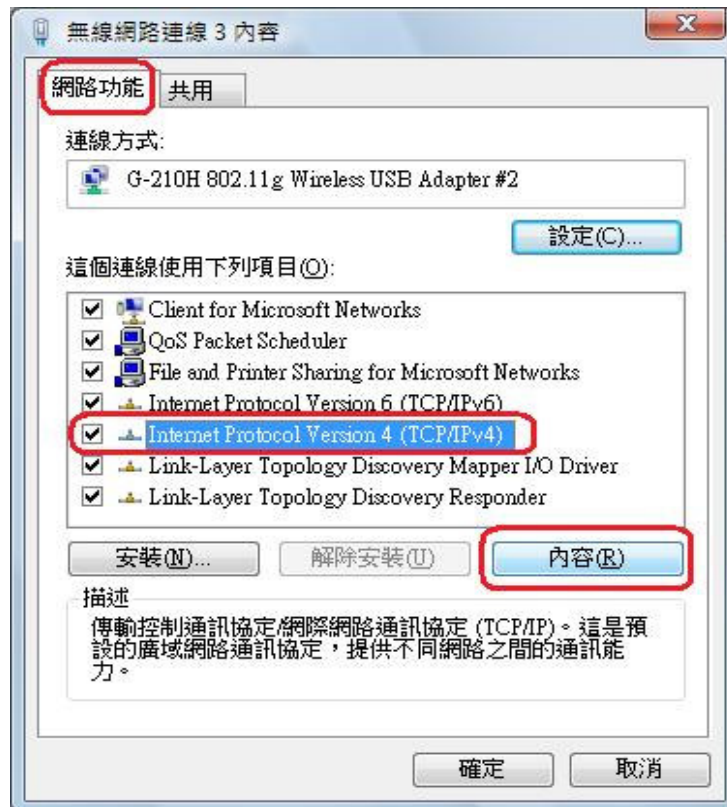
無線網路連線 3 內容

網路功能 共用

連線方式:

G-210H 802.11g Wireless USB Adapter #2

設定(C)...

這個連線使用下列項目(O):

Client for Microsoft Networks
QoS Packet Scheduler
File and Printer Sharing for Microsoft Networks
Internet Protocol Version 6 (TCP/IPv6)
Internet Protocol Version 4 (TCP/IPv4)
Link-Layer Topology Discovery Mapper I/O Driver
Link-Layer Topology Discovery Responder

安裝(N)... 解除安裝(U) 內容(R)

描述

傳輸控制通訊協定/網際網路通訊協定 (TCP/IP)。這是預設的廣域網路通訊協定，提供不同網路之間的通訊能力。

確定 取消